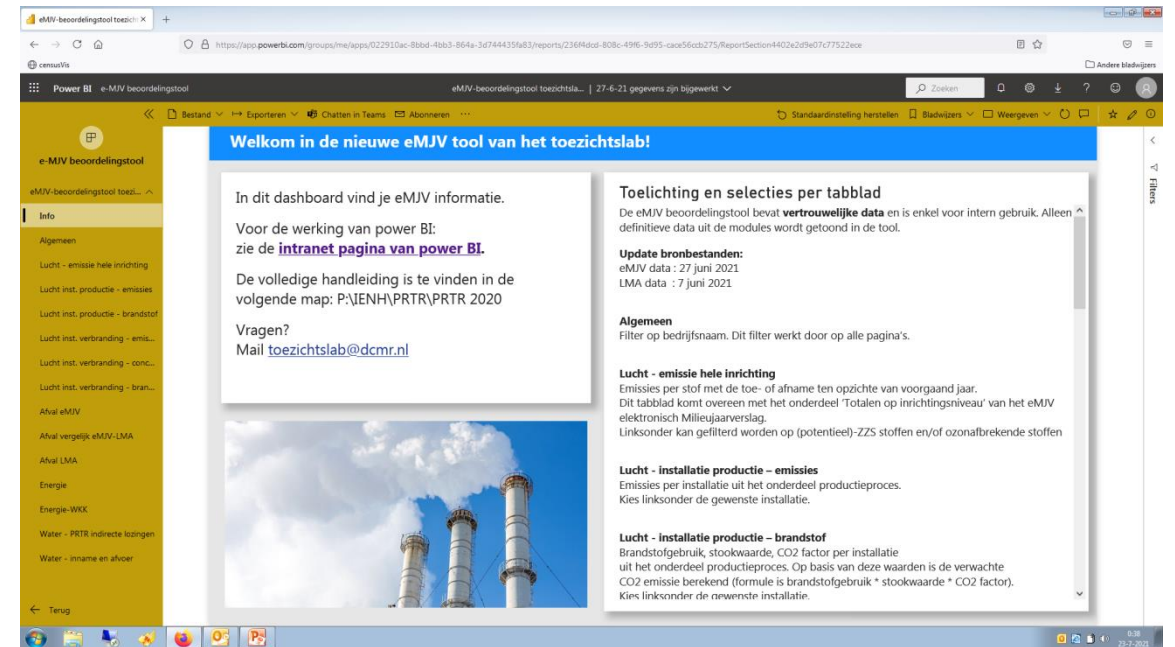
eMJV-beoordelingstool toezich ×
+
https://app.powerbi.com/groups/me/apps/022910ac-8bbd-4bb3-864a-3d744435fa83/reports/236f4dcd-808c-49f6-9d95-cace56ccb275/ReportSection4402e2d9e07c77522ece
censusVis
Andere bladwijzers
Power BI e-MJV beoordelingstool
eMJV-beoordelingstool toezichtsla... | 27-6-21 gegevens zijn bijgewerkt
Zoeken
Bestand Exporteren Chatten in Teams Abonneren ···
Standaardinstelling herstellen Bladwijzers Weergeven

e-MJV beoordelingstool
eMJV-beoordelingstool toezi...
Info
Algemeen
Lucht - emissie hele inrichting
Lucht inst. productie - emissies
Lucht inst. productie - brandstof
Lucht inst. verbranding - emis...
Lucht inst. verbranding - conc...
Lucht inst. verbranding - bran...
Afval eMJV
Afval vergelijk eMJV-LMA
Afval LMA
Energie
Energie-WKK
Water - PRTR indirecte lozingen
Water - inname en afvoer
Terug

Welkom in de nieuwe eMJV tool van het toezichtslab!

In dit dashboard vind je eMJV informatie.

Voor de werking van power BI:
zie de intranet pagina van power BI.

De volledige handleiding is te vinden in de volgende map: P:\IENH\PRTR\PRTR 2020

Vragen?
Mail toezichtslab@dcmr.nl

Toelichting en selecties per tabblad
De eMJV beoordelingstool bevat vertrouwelijke data en is enkel voor intern gebruik. Alleen definitieve data uit de modules wordt getoond in de tool.

Update bronbestanden:
eMJV data : 27 juni 2021
LMA data : 7 juni 2021

Algemeen
Filter op bedrijfsnaam. Dit filter werkt door op alle pagina's.

Lucht - emissie hele inrichting
Emissies per stof met de toe- of afname ten opzichte van voorgaand jaar.
Dit tabblad komt overeen met het onderdeel 'Totalen op inrichtingsniveau' van het eMJV elektronisch Milieujaarverslag.
Linksonder kan gefilterd worden op (potentieel)-ZZS stoffen en/of ozonafbrekende stoffen

Lucht - installatie productie – emissies
Emissies per installatie uit het onderdeel productieproces.
Kies linksonder de gewenste installatie.

Lucht - installatie productie – brandstof
Brandstofgebruik, stookwaarde, CO2 factor per installatie
uit het onderdeel productieproces. Op basis van deze waarden is de verwachte CO2 emissie berekend (formule is brandstofgebruik * stookwaarde * CO2 factor).
Kies linksonder de gewenste installatie.

Filters
0:38
23-7-2021